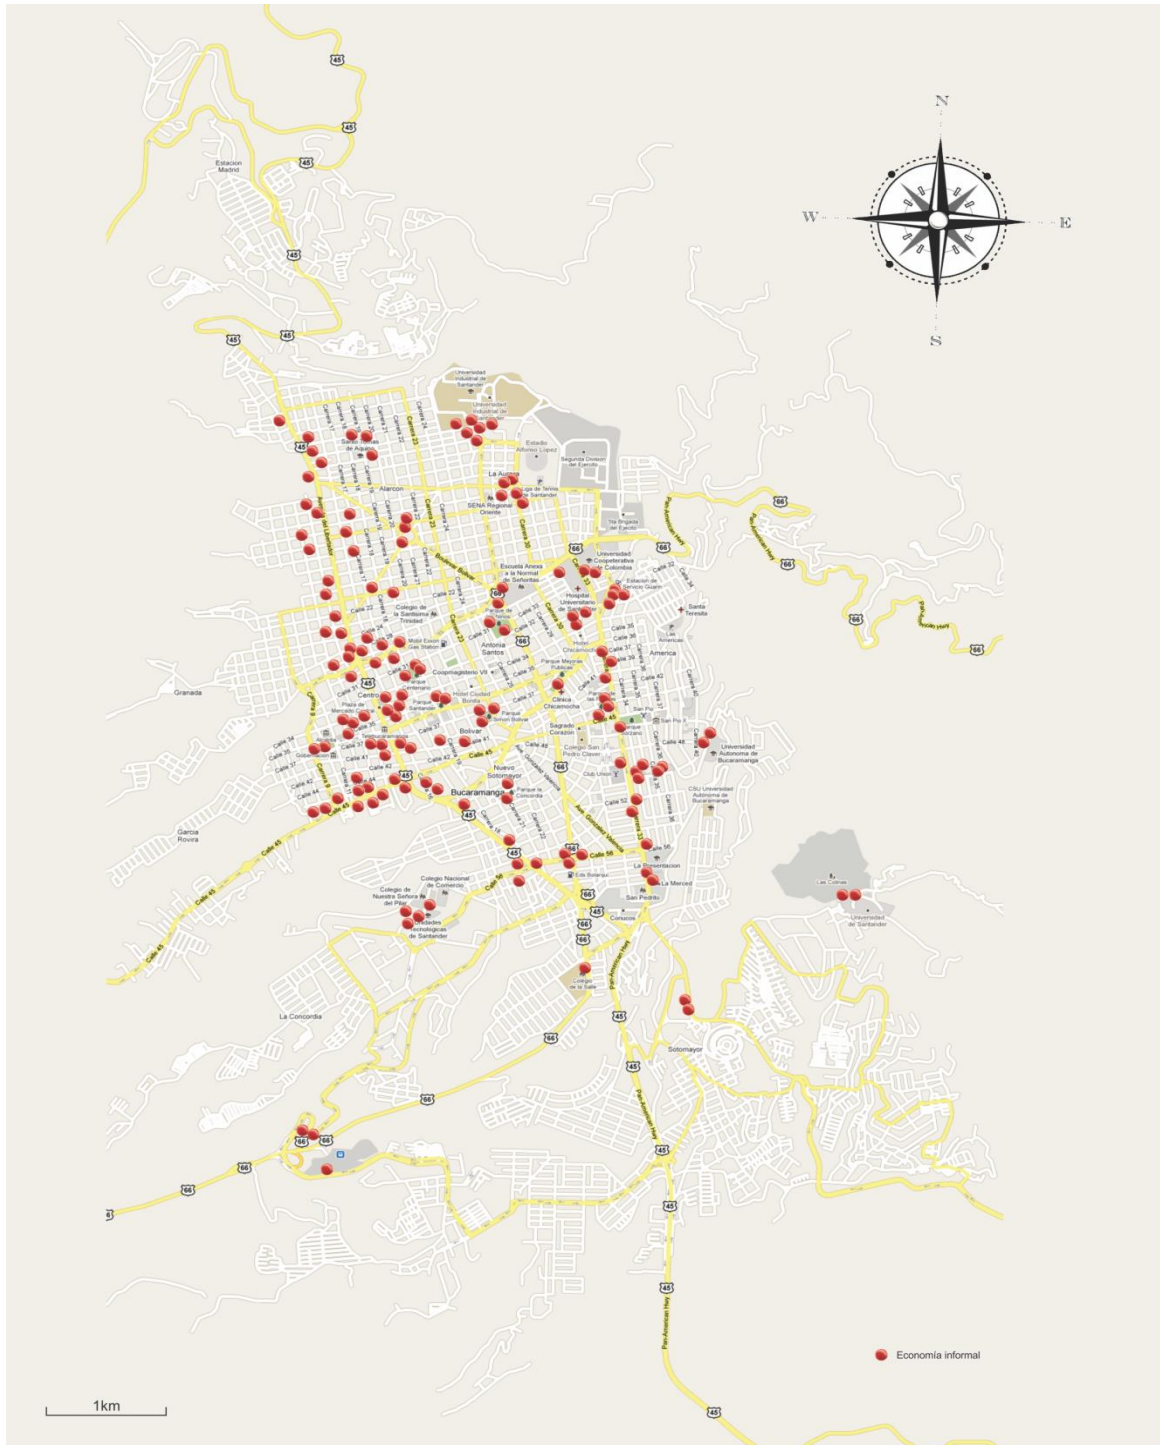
N
W
E
S

45
45
45
45
45
Estacion Madrid

Universidad Industrial de Santander
Estadio Alfonso López
Segunda División del Ejército
Santo Tomás de Aquino
La Aurora
Liga de Tenis de Santander
Alarcon
SENA Regional Oriente
5ta Brigada del Ejercito
Pan-American Hwy
66
Universidad Cooperativa de Colombia
Escuela Anexa a la Normal de Señoritas
Hospital Universitario de Santander
Estación de Servicio Guarin
Santa Teresita
Colegio de la Santísima Trinidad
Mobil Exxon Gas Station
Antonia Santos
Coopmagisterio VII
Parque Mejoras Públicas
America
Granada
Centro
Plaza de Mercado Central
Hotel Ciudad Bonita
Parque Santander
Parque Simón Bolívar
Clínica Chicamocha
Sagrado Corazón
Bolivar
Colegio San Pedro Claver
Universidad Autonoma de Bucaramanga
Nuevo Sotomayor
Club Union
CSU Universidad Autonoma de Bucaramanga
Bucaramanga
Parque la Concordia
Garcia Rovira
Calle 45
Calle 56
La Presentacion
La Merced
Colegio Nacional de Comercio
Colegio de Nuestra Señora del Pilar
Unidades Tecnologicas de Santander
Eds Bolarqui
San Pedrito
Conucos
Las Colinas
Universidad de Santander
Colegio de la Salle
La Concordia
Sotomayor
Pan-American Hwy
66
45

Economía informal
1km